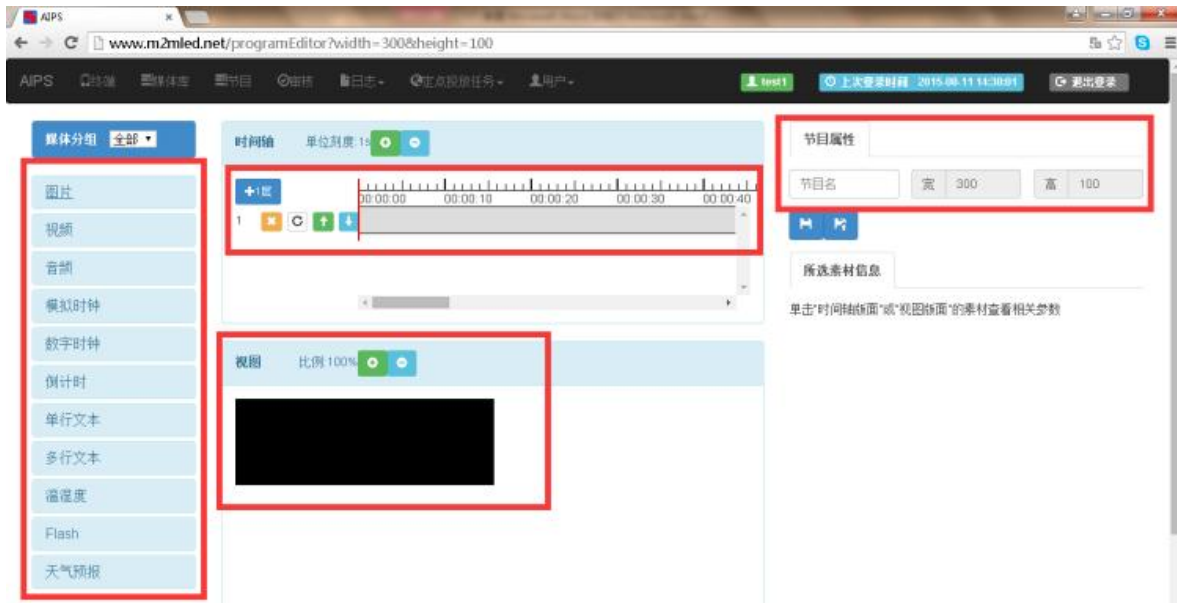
AIPS ×

www.m2mled.net/programEditor?width=300&height=100

AIPS 终端 媒体库 节目 审核 日志 定点投放任务 用户 test1 上次登录时间 2015-08-11 14:30:01 退出登录

媒体分组 全部

图片
视频
音频
模拟时钟
数字时钟
倒计时
单行文本
多行文本
温湿度
Flash
天气预报

时间轴 单位刻度 1s

+1层

00:00:00 00:00:10 00:00:20 00:00:30 00:00:40

1

视图 比例 100%

节目属性

节目名 宽 300 高 100

所选素材信息

单击"时间轴版面"或"视图版面"的素材查看相关参数